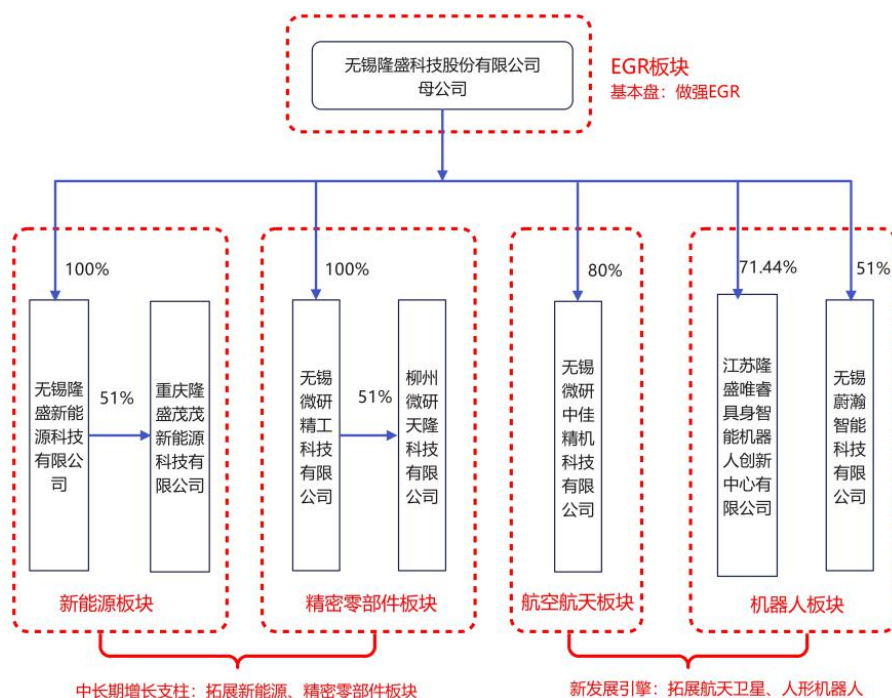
无锡隆盛科技股份有限公司
母公司

EGR板块
基本盘：做强EGR

100%

无锡隆盛新能源科技有限公司

51%

重庆隆盛茂茂新能源科技有限公司

100%

无锡微研精工科技有限公司

51%

柳州微研天隆科技有限公司

80%

无锡微研中佳精机科技有限公司

71.44%

江苏隆盛唯睿具身智能机器人创新中心有限公司

51%

无锡蔚瀚智能科技有限公司

新能源板块

精密零部件板块

航空航天板块

机器人板块

中长期增长支柱：拓展新能源、精密零部件板块

新发展引擎：拓展航天卫星、人形机器人